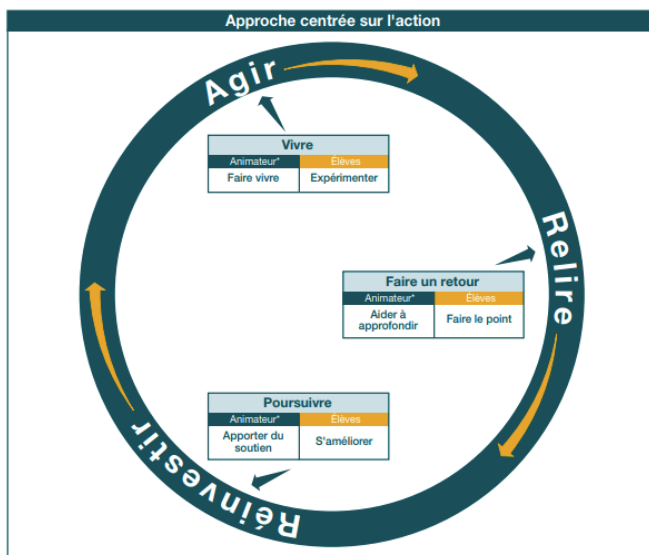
Approche centrée sur l'action

Agir

Vivre

| Animateur* | Élèves |
|---|---|
| Faire vivre | Expérimenter |

Relire

Faire un retour

| Animateur* | Élèves |
|---|---|
| Aider à approfondir | Faire le point |

Poursuivre

| Animateur* | Élèves |
|---|---|
| Apporter du soutien | S'améliorer |

Réinvestir